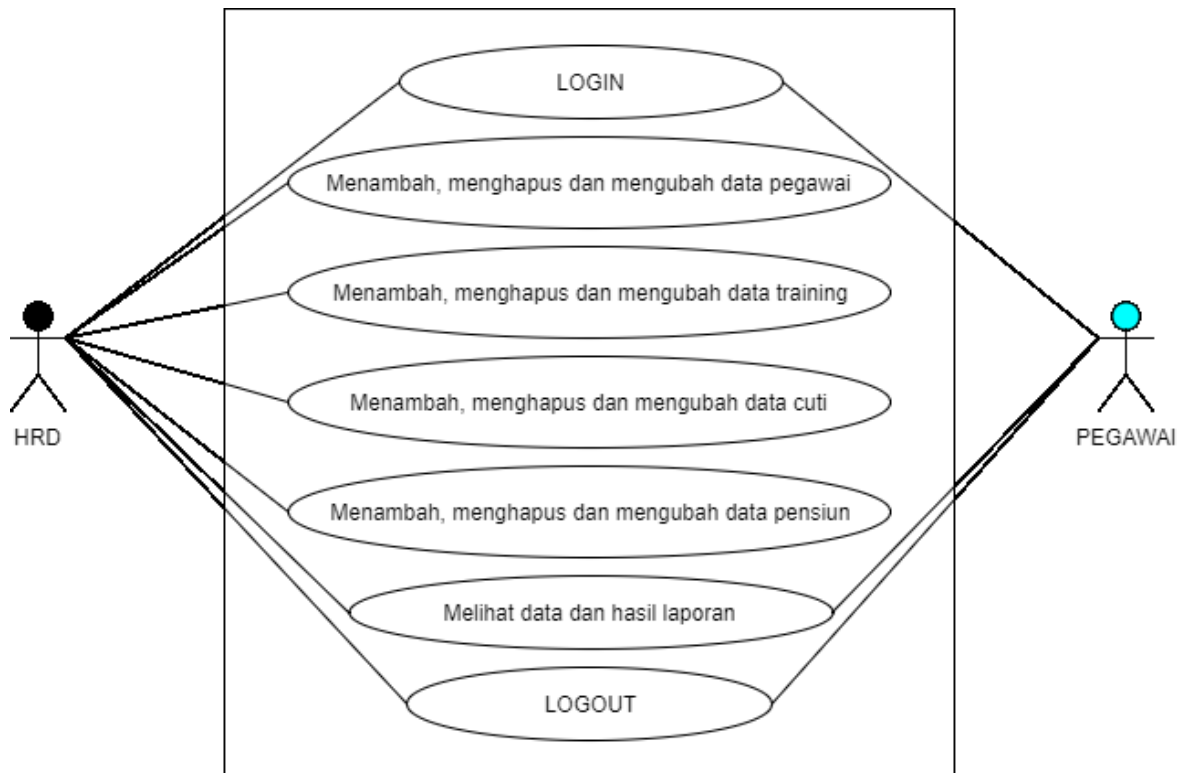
LOGIN

Menambah, menghapus dan mengubah data pegawai

Menambah, menghapus dan mengubah data training

Menambah, menghapus dan mengubah data cuti

Menambah, menghapus dan mengubah data pensiun

Melihat data dan hasil laporan

LOGOUT

HRD

PEGAWAI